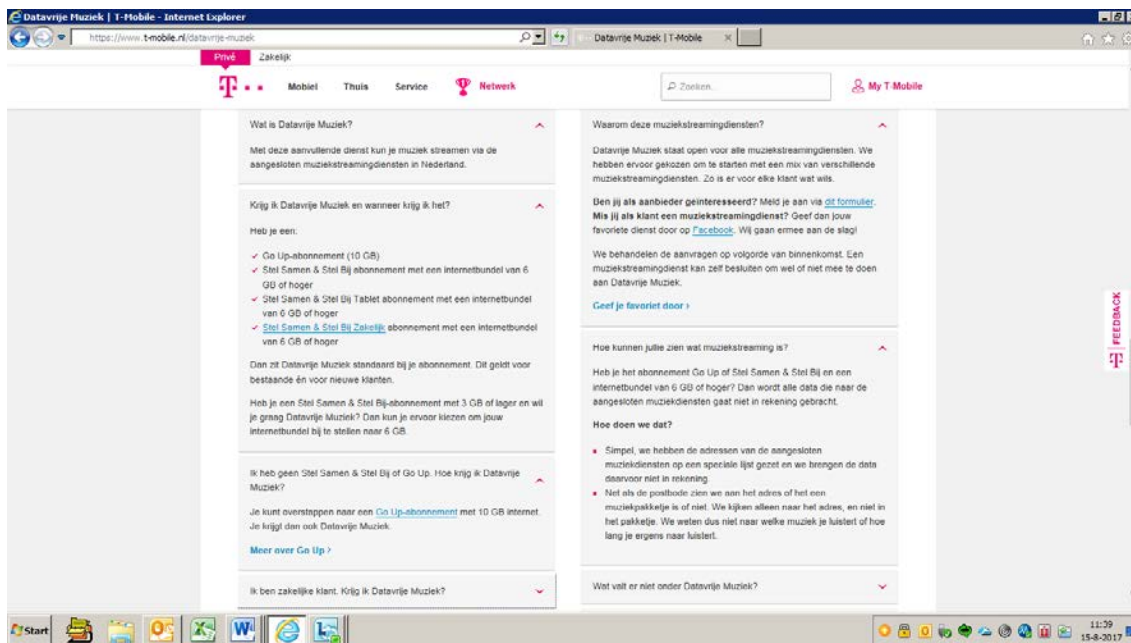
Datavrije Muziek | T-Mobile - Internet Explorer

https://www.t-mobile.nl/datavrije-muziek

Datavrije Muziek | T-Mobile

Privé Zakelijk

Mobiel Thuis Service Netwerk

Zoeken...

My T-Mobile

Wat is Datavrije Muziek?

Met deze aanvullende dienst kun je muziek streamen via de aangesloten muziekstreamingdiensten in Nederland.

Krijg ik Datavrije Muziek en wanneer krijg ik het?

Heb je een:

✓ Go Up-abonnement (10 GB)
✓ Stel Samen & Stel Bij abonnement met een internetbundel van 6 GB of hoger
✓ Stel Samen & Stel Bij Tablet abonnement met een internetbundel van 6 GB of hoger
✓ Stel Samen & Stel Bij Zakelijk abonnement met een internetbundel van 6 GB of hoger

Dan zit Datavrije Muziek standaard bij je abonnement. Dit geldt voor bestaande én voor nieuwe klanten.

Heb je een Stel Samen & Stel Bij-abonnement met 3 GB of lager en wil je graag Datavrije Muziek? Dan kun je ervoor kiezen om jouw internetbundel bij te stellen naar 6 GB.

Ik heb geen Stel Samen & Stel Bij of Go Up. Hoe krijg ik Datavrije Muziek?

Je kunt overstappen naar een Go Up-abonnement met 10 GB internet. Je krijgt dan ook Datavrije Muziek.

Meer over Go Up ›

Ik ben zakelijke klant. Krijg ik Datavrije Muziek?

Waarom deze muziekstreamingdiensten?

Datavrije Muziek staat open voor alle muziekstreamingdiensten. We hebben ervoor gekozen om te starten met een mix van verschillende muziekstreamingdiensten. Zo is er voor elke klant wat wils.

Ben jij als aanbieder geïnteresseerd? Meld je aan via dit formulier. Mis jij als klant een muziekstreamingdienst? Geef dan jouw favoriete dienst door op Facebook. Wij gaan ermee aan de slag!

We behandelen de aanvragen op volgorde van binnenkomst. Een muziekstreamingdienst kan zelf besluiten om wel of niet mee te doen aan Datavrije Muziek.

Geef je favoriet door ›

Hoe kunnen jullie zien wat muziekstreaming is?

Heb je het abonnement Go Up of Stel Samen & Stel Bij en een internetbundel van 6 GB of hoger? Dan wordt alle data die naar de aangesloten muziekdiensten gaat niet in rekening gebracht.

Hoe doen we dat?

▪ Simpel, we hebben de adressen van de aangesloten muziekdiensten op een speciale lijst gezet en we brengen de data daarvoor niet in rekening.
▪ Net als de postbode zien we aan het adres of het een muziekpakketje is of niet. We kijken alleen naar het adres, en niet in het pakketje. We weten dus niet naar welke muziek je luistert of hoe lang je ergens naar luistert.

Wat valt er niet onder Datavrije Muziek?

FEEDBACK

Start

11:39
15-8-2017